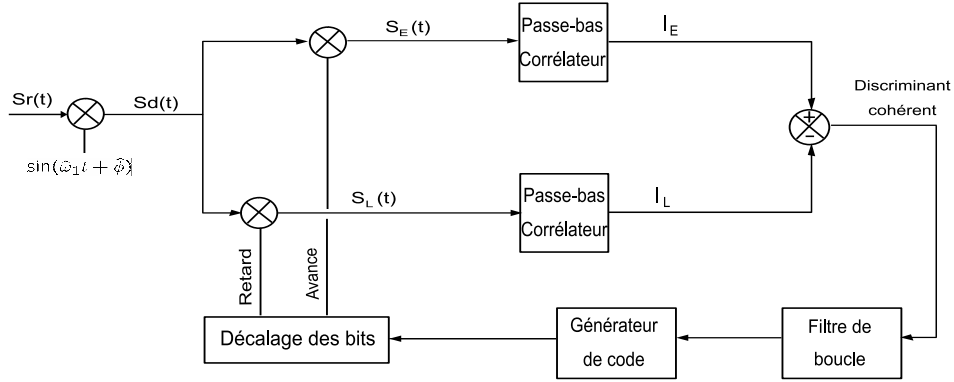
Sr(t)

Sd(t)

$\sin(\hat{\omega}_1 t + \hat{\phi})$

$S_E(t)$

Passe-bas Corrélateur

$I_E$

Discriminant cohérent

+

-

$S_L(t)$

Passe-bas Corrélateur

$I_L$

Retard

Avance

Décalage des bits

Générateur de code

Filtre de boucle